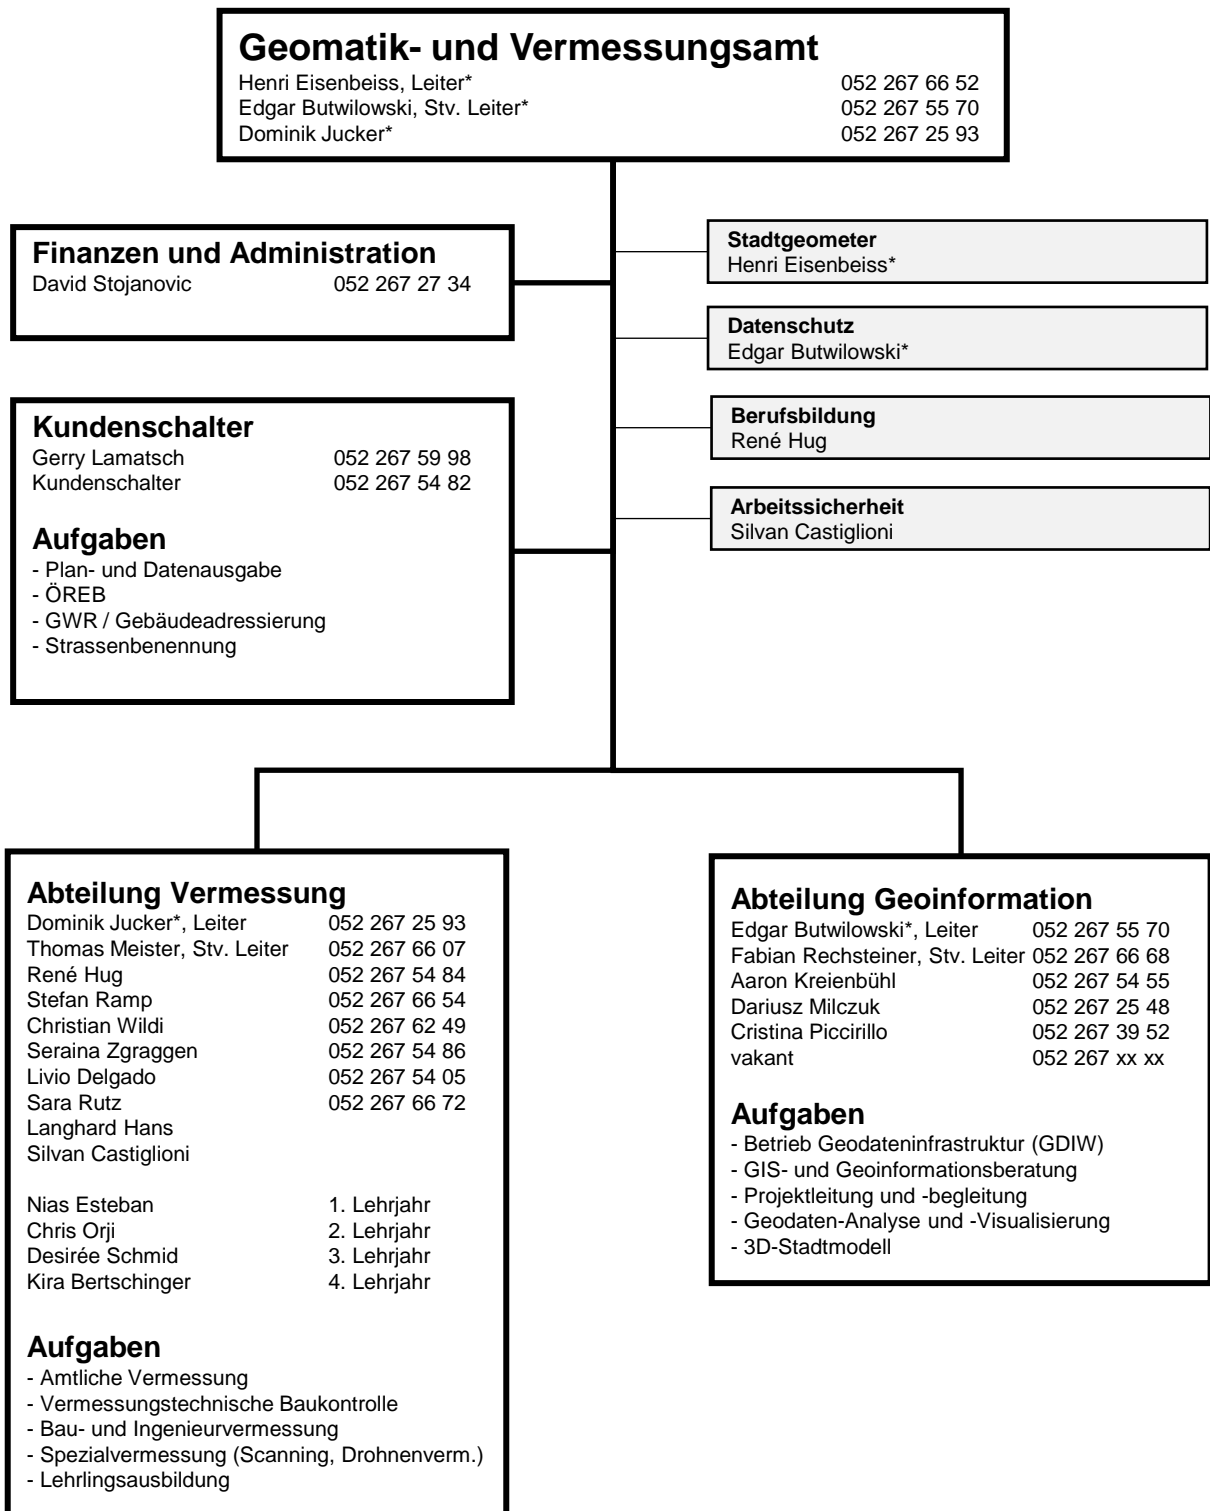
Geomatik- und Vermessungsamt
Henri Eisenbeiss, Leiter* 052 267 66 52
Edgar Butwilowski, Stv. Leiter* 052 267 55 70
Dominik Jucker* 052 267 25 93

Finanzen und Administration
David Stojanovic 052 267 27 34

Stadtgeometer
Henri Eisenbeiss*

Datenschutz
Edgar Butwilowski*

Berufsbildung
René Hug

Arbeitssicherheit
Silvan Castiglioni

Kundenschalter
Gerry Lamatsch 052 267 59 98
Kundenschalter 052 267 54 82

Aufgaben
- Plan- und Datenausgabe
- ÖREB
- GWR / Gebäudeadressierung
- Strassenbenennung

Abteilung Vermessung
Dominik Jucker*, Leiter 052 267 25 93
Thomas Meister, Stv. Leiter 052 267 66 07
René Hug 052 267 54 84
Stefan Ramp 052 267 66 54
Christian Wildi 052 267 62 49
Seraina Zgraggen 052 267 54 86
Livio Delgado 052 267 54 05
Sara Rutz 052 267 66 72
Langhard Hans
Silvan Castiglioni

Nias Esteban 1. Lehrjahr
Chris Orji 2. Lehrjahr
Desirée Schmid 3. Lehrjahr
Kira Bertschinger 4. Lehrjahr

Aufgaben
- Amtliche Vermessung
- Vermessungstechnische Baukontrolle
- Bau- und Ingenieurvermessung
- Spezialvermessung (Scanning, Drohnenverm.)
- Lehrlingsausbildung

Abteilung Geoinformation
Edgar Butwilowski*, Leiter 052 267 55 70
Fabian Rechsteiner, Stv. Leiter 052 267 66 68
Aaron Kreienbühl 052 267 54 55
Dariusz Milczuk 052 267 25 48
Cristina Piccirillo 052 267 39 52
vakant 052 267 xx xx

Aufgaben
- Betrieb Geodateninfrastruktur (GDIW)
- GIS- und Geoinformationsberatung
- Projektleitung und -begleitung
- Geodaten-Analyse und -Visualisierung
- 3D-Stadtmodell